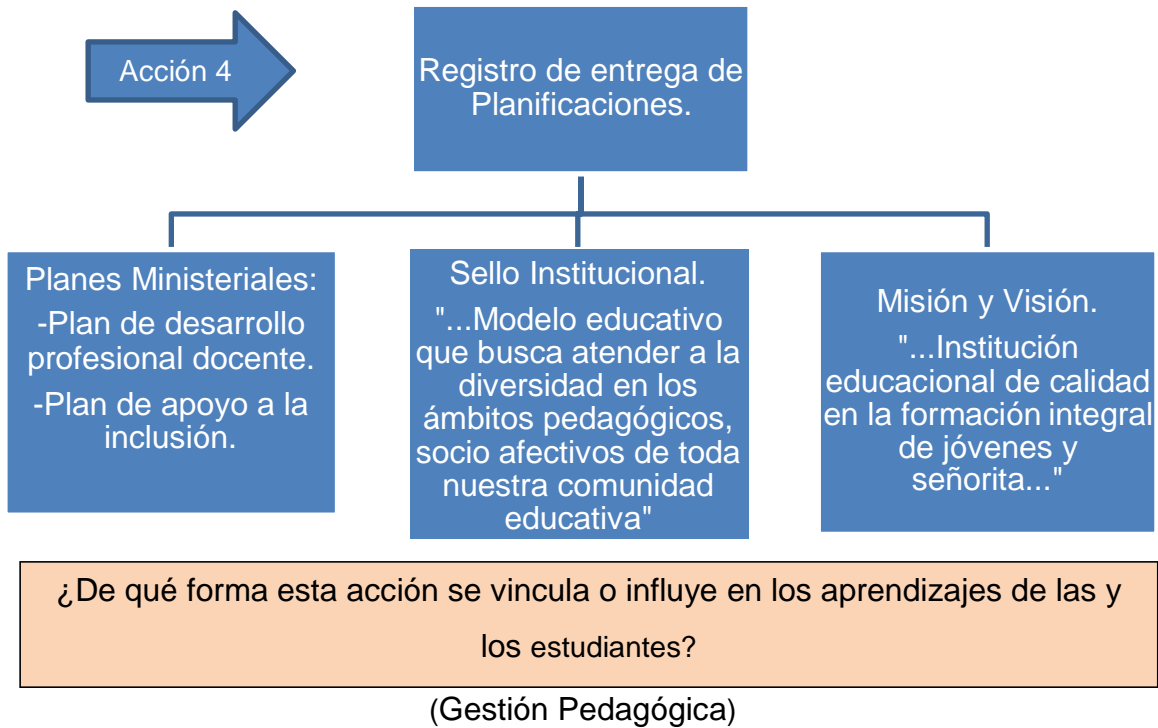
Acción 4

Registro de entrega de Planificaciones.

Planes Ministeriales:

-Plan de desarrollo profesional docente.

-Plan de apoyo a la inclusión.

Sello Institucional.

"...Modelo educativo que busca atender a la diversidad en los ámbitos pedagógicos, socio afectivos de toda nuestra comunidad educativa"

Misión y Visión.

"...Institución educacional de calidad en la formación integral de jóvenes y señorita..."

¿De qué forma esta acción se vincula o influye en los aprendizajes de las y los estudiantes?

(Gestión Pedagógica)